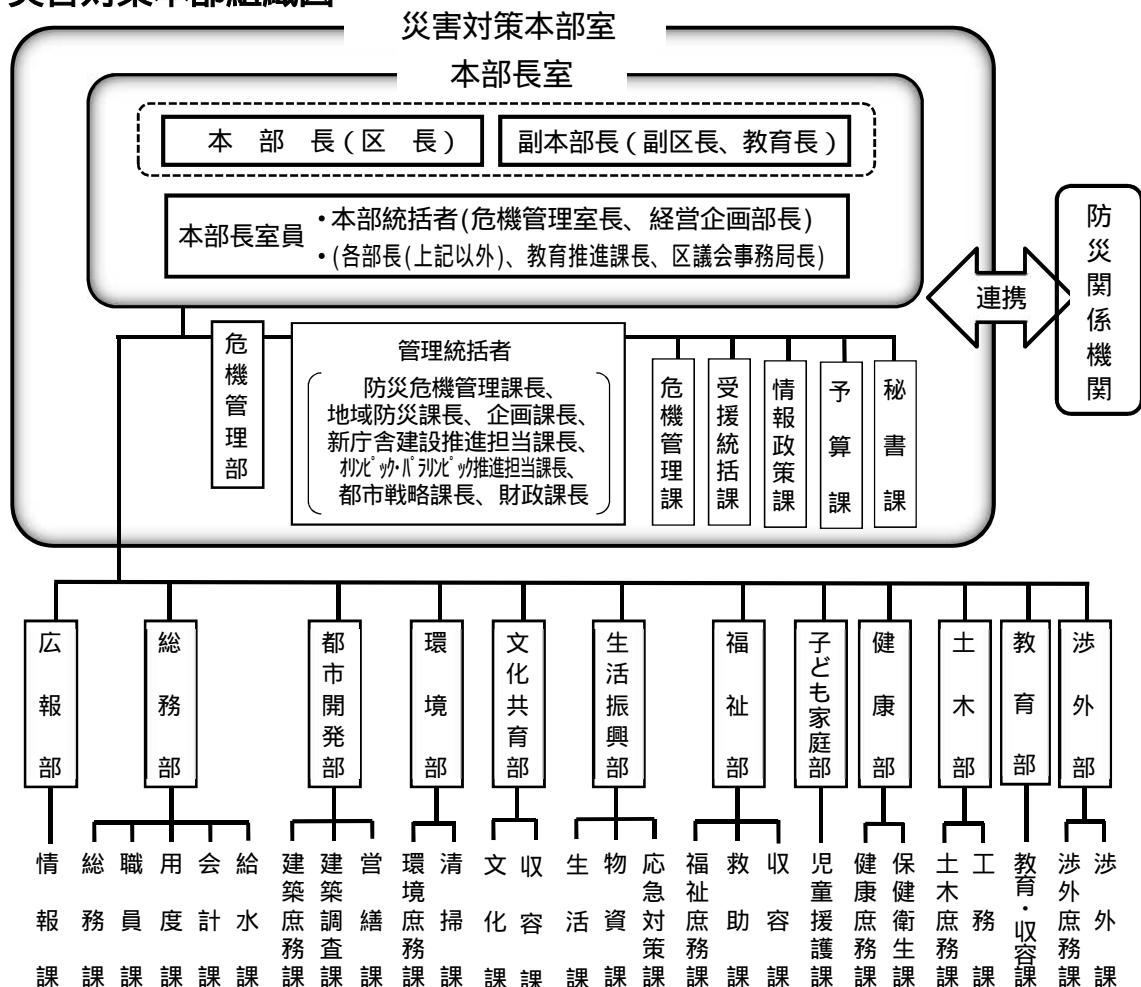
災害対策本部組織図

災害対策本部室

本部長室

本　部　長（区　長）

副本部長（副区長、教育長）

本部長室員
・本部統括者(危機管理室長、経営企画部長)
・(各部長(上記以外)、教育推進課長、区議会事務局長)

防災関係機関

連携

危機管理部

管理統括者
防災危機管理課長、地域防災課長、企画課長、新庁舎建設推進担当課長、ｵﾘﾝﾋﾟｯｸ･ﾊﾟﾗﾘﾝﾋﾟｯｸ推進担当課長、都市戦略課長、財政課長

危機管理課

受援統括課

情報政策課

予算課

秘書課

広報部
情報課

総務部
総務課
職員課
用度課
会計課
給水課

都市開発部
建築庶務課
建築調査課
営繕課

環境部
環境庶務課
清掃課

文化共育部
文化課
収容課

生活振興部
生活課
物資課
応急対策課

福祉部
福祉庶務課
救助課
収容課

子ども家庭部
児童援護課

健康部
健康庶務課
保健衛生課

土木部
土木庶務課
工務課

教育部
教育・収容課

渉外部
渉外庶務課
渉外課